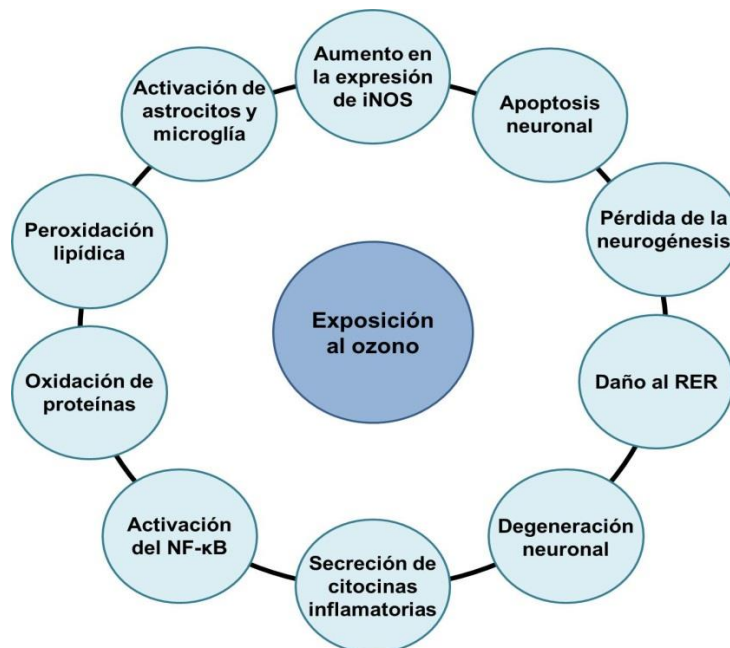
Exposición al ozono

Aumento en la expresión de iNOS

Apoptosis neuronal

Pérdida de la neurogénesis

Daño al RER

Degeneración neuronal

Secreción de citocinas inflamatorias

Activación del NF-κB

Oxidación de proteínas

Peroxidación lipídica

Activación de astrocitos y microglía